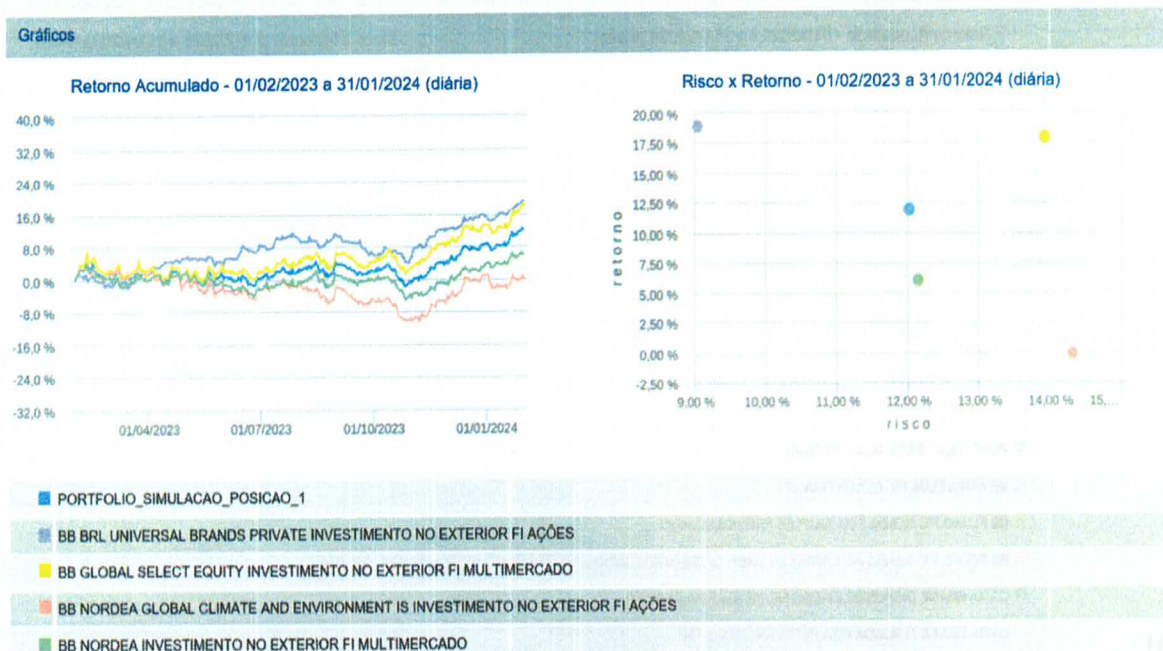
Gráficos

Retorno Acumulado - 01/02/2023 a 31/01/2024 (diária)

40,0 %
32,0 %
24,0 %
16,0 %
8,0 %
0,0 %
-8,0 %
-16,0 %
-24,0 %
-32,0 %

01/04/2023 01/07/2023 01/10/2023 01/01/2024

Risco x Retorno - 01/02/2023 a 31/01/2024 (diária)

20,00 %
17,50 %
15,00 %
12,50 %
10,00 %
7,50 %
5,00 %
2,50 %
0,00 %
-2,50 %

retorno

9,00 % 10,00 % 11,00 % 12,00 % 13,00 % 14,00 % 15,...

risco

PORTFOLIO_SIMULACAO_POSICAO_1
BB BRL UNIVERSAL BRANDS PRIVATE INVESTIMENTO NO EXTERIOR FI AÇÕES
BB GLOBAL SELECT EQUITY INVESTIMENTO NO EXTERIOR FI MULTIMERCADO
BB NORDEA GLOBAL CLIMATE AND ENVIRONMENT IS INVESTIMENTO NO EXTERIOR FI AÇÕES
BB NORDEA INVESTIMENTO NO EXTERIOR FI MULTIMERCADO